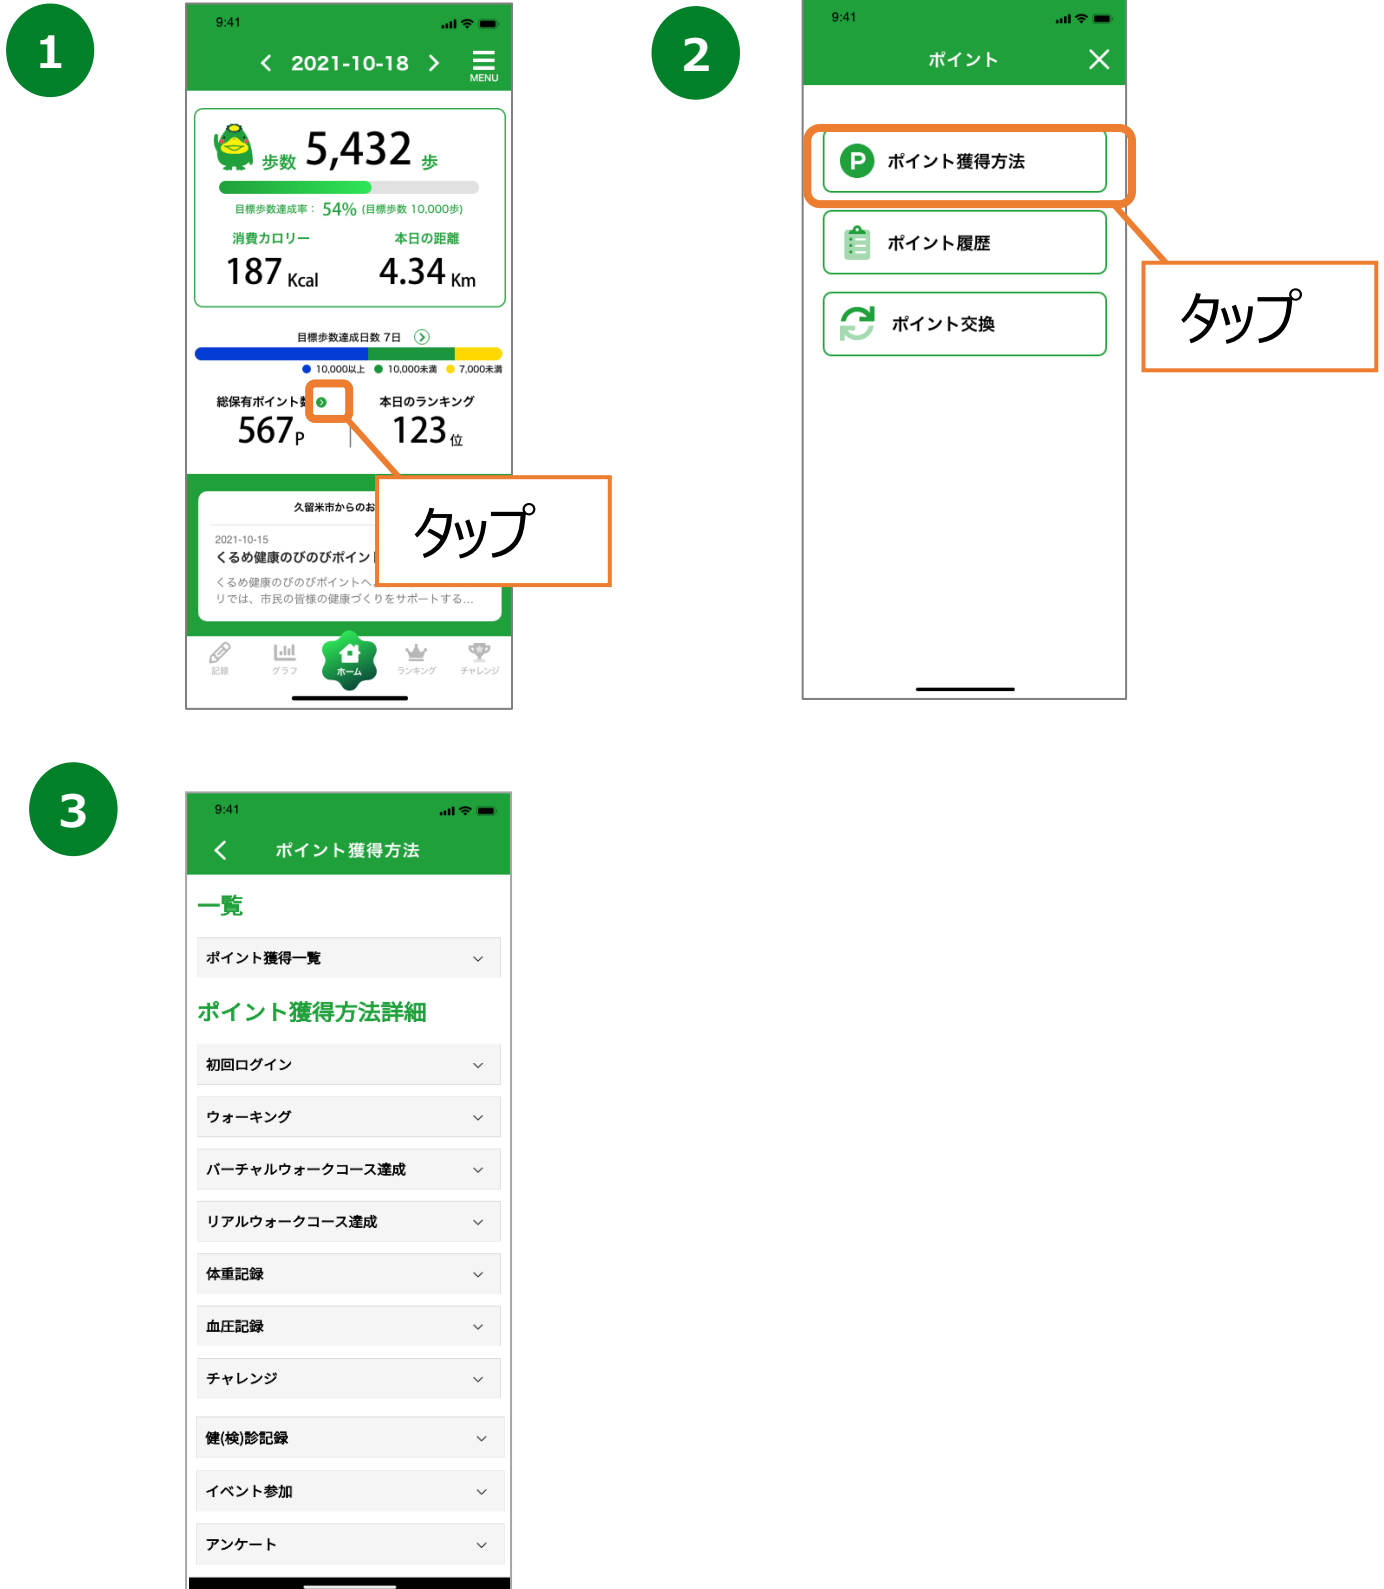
1

9:41

2021-10-18

MENU

歩数 5,432 歩

目標歩数達成率： 54% (目標歩数 10,000歩)

消費カロリー
187 Kcal

本日の距離
4.34 Km

目標歩数達成日数 7日

10,000以上 10,000未満 7,000未満

総保有ポイント数
567 P

本日のランキング
123 位

タップ

久留米市からのお

2021-10-15
くるめ健康のびのびポイン

くるめ健康のびのびポイントへ
リでは、市民の皆様の健康づくりをサポートする…

記録 グラフ ホーム ランキング チャレンジ

2

9:41

ポイント

ポイント獲得方法

ポイント履歴

ポイント交換

タップ

3

9:41

ポイント獲得方法

一覧

ポイント獲得一覧

ポイント獲得方法詳細

初回ログイン

ウォーキング

バーチャルウォークコース達成

リアルウォークコース達成

体重記録

血圧記録

チャレンジ

健(検)診記録

イベント参加

アンケート